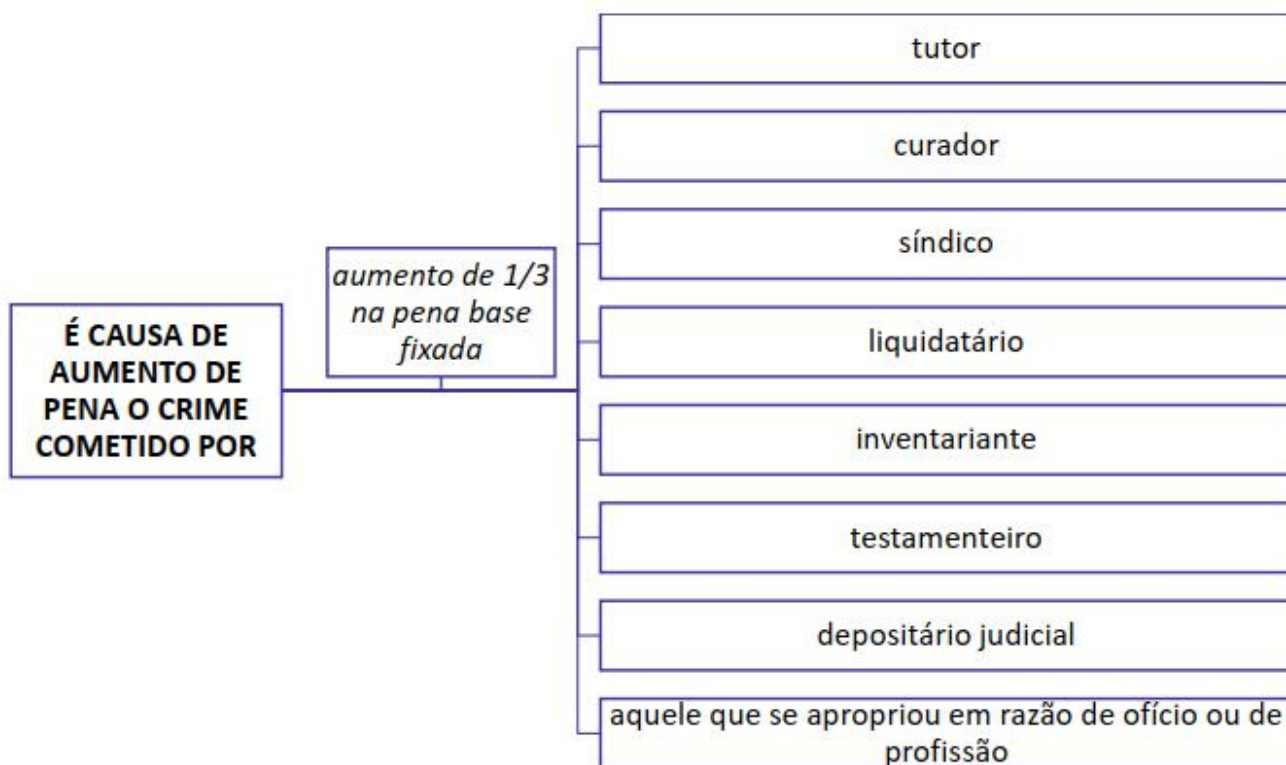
É CAUSA DE AUMENTO DE PENA O CRIME COMETIDO POR

aumento de 1/3 na pena base fixada

tutor

curador

síndico

liquidatário

inventariante

testamenteiro

depositário judicial

aquele que se apropriou em razão de ofício ou de profissão